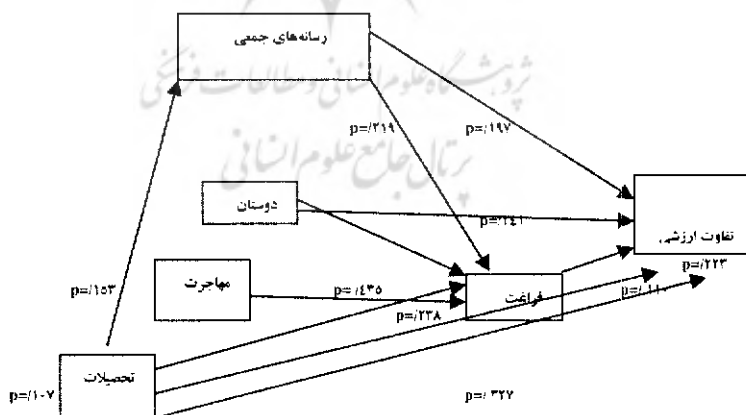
رسانه‌های جمعی

پژوهشگاه علوم انسانی و مطالعات فرهنگی
پرتال جامع علوم انسانی

p=/۲۱۹

p=/۱۹۷

دوستان

p=/۱۴۱

تفاوت ارزشی

p=/۲۲۳

p=/۱۵۳

مهاجرت

p=/۴۳۵

فراغت

p=/۱۱

p=/۲۳۸

تحصیلات

p=/۱۰۷

p=/۳۲۲